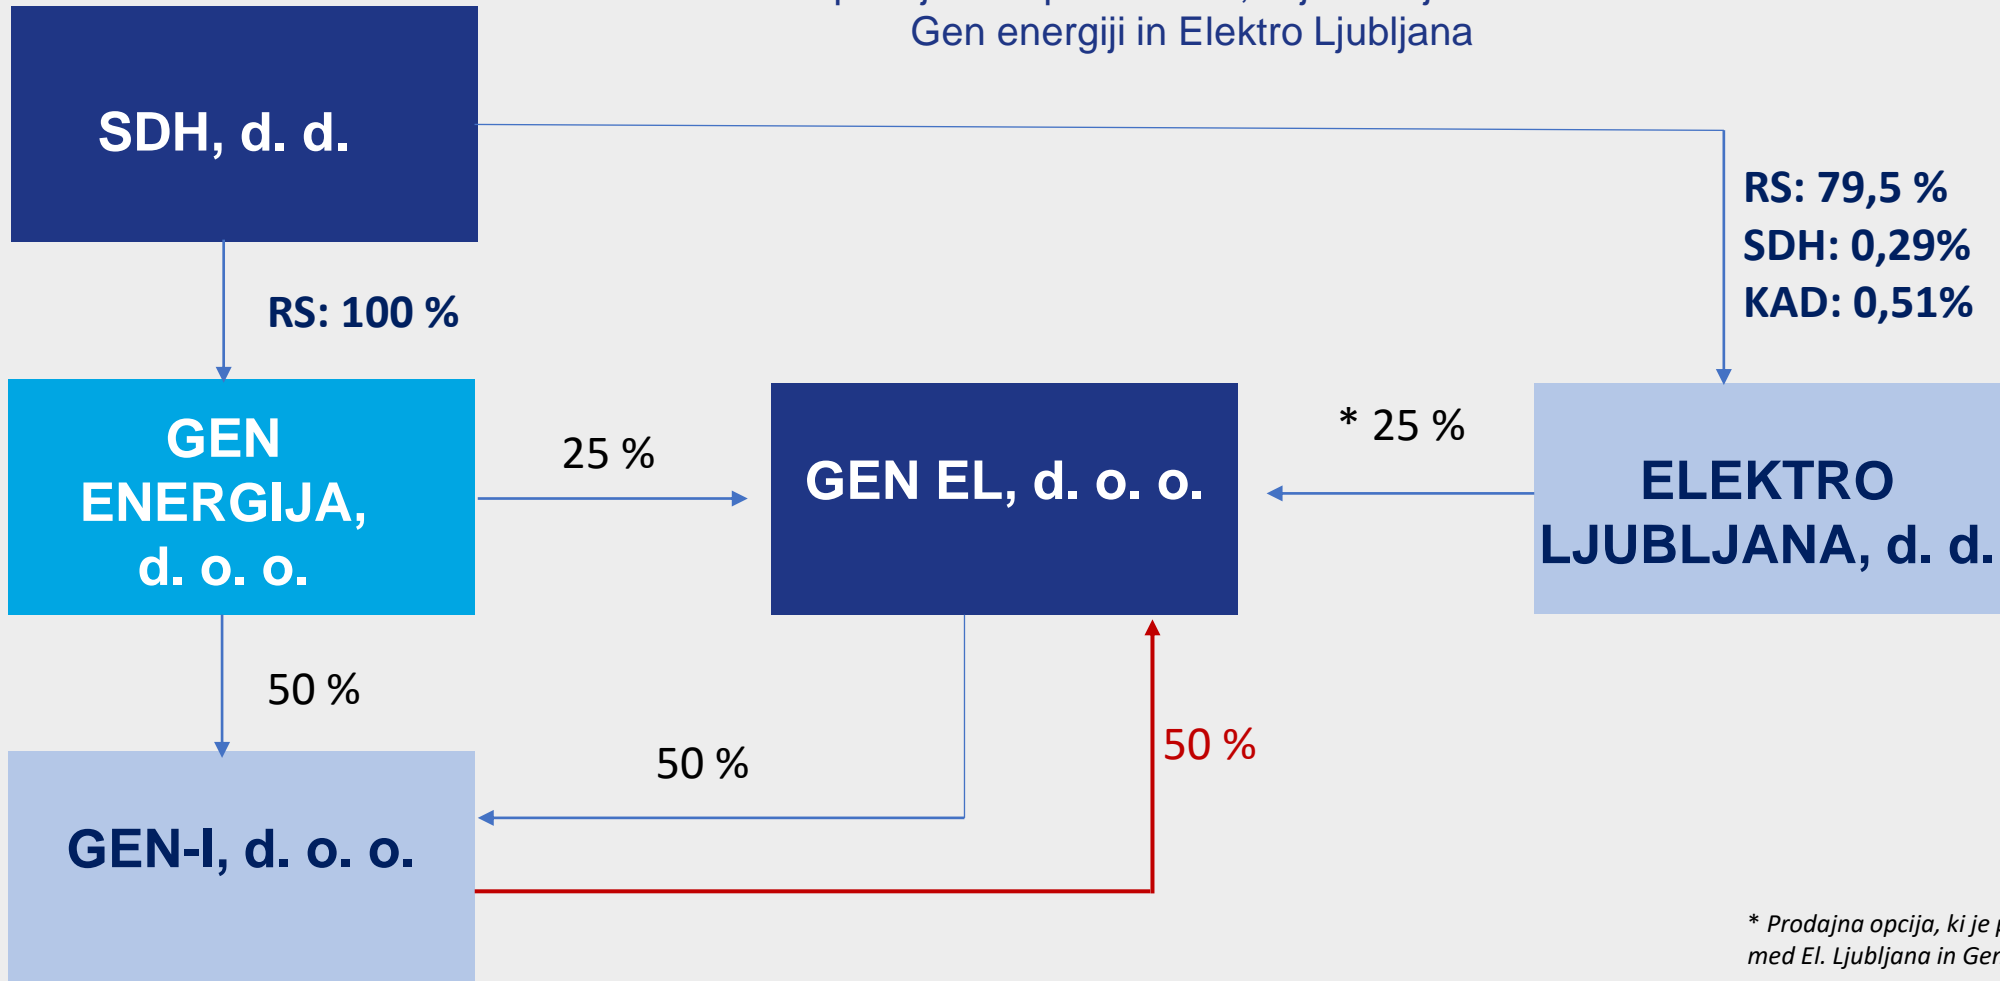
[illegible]
Gen energiji in Elektro Ljubljana

SDH, d. d.

RS: 79,5 %
SDH: 0,29%
KAD: 0,51%

RS: 100 %

GEN ENERGIJA, d. o. o.

25 %

GEN EL, d. o. o.

* 25 %

ELEKTRO LJUBLJANA, d. d.

50 %

50 %

50 %

GEN-I, d. o. o.

* Prodajna opcija, ki je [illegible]
med El. Ljubljana in Ger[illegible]